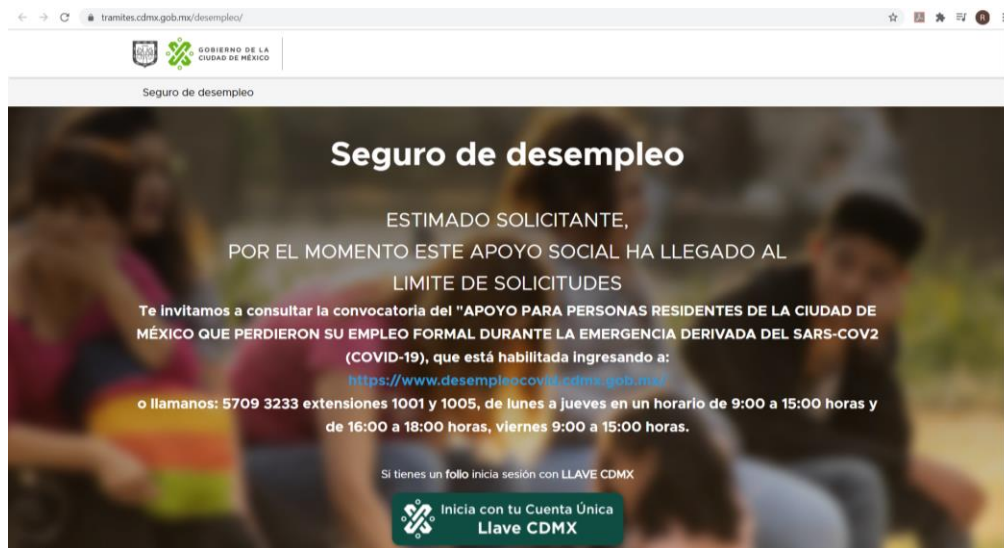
tramites.cdmx.gob.mx/desempleo/

GOBIERNO DE LA CIUDAD DE MÉXICO

Seguro de desempleo

Seguro de desempleo

ESTIMADO SOLICITANTE,
POR EL MOMENTO ESTE APOYO SOCIAL HA LLEGADO AL LIMITE DE SOLICITUDES

Te invitamos a consultar la convocatoria del "APOYO PARA PERSONAS RESIDENTES DE LA CIUDAD DE MÉXICO QUE PERDIERON SU EMPLEO FORMAL DURANTE LA EMERGENCIA DERIVADA DEL SARS-COV2 (COVID-19), que está habilitada ingresando a:
https://www.desempleocovid.cdmx.gob.mx/
o llamanos: 5709 3233 extensiones 1001 y 1005, de lunes a jueves en un horario de 9:00 a 15:00 horas y de 16:00 a 18:00 horas, viernes 9:00 a 15:00 horas.

Si tienes un folio inicia sesión con LLAVE CDMX

Inicia con tu Cuenta Única
Llave CDMX